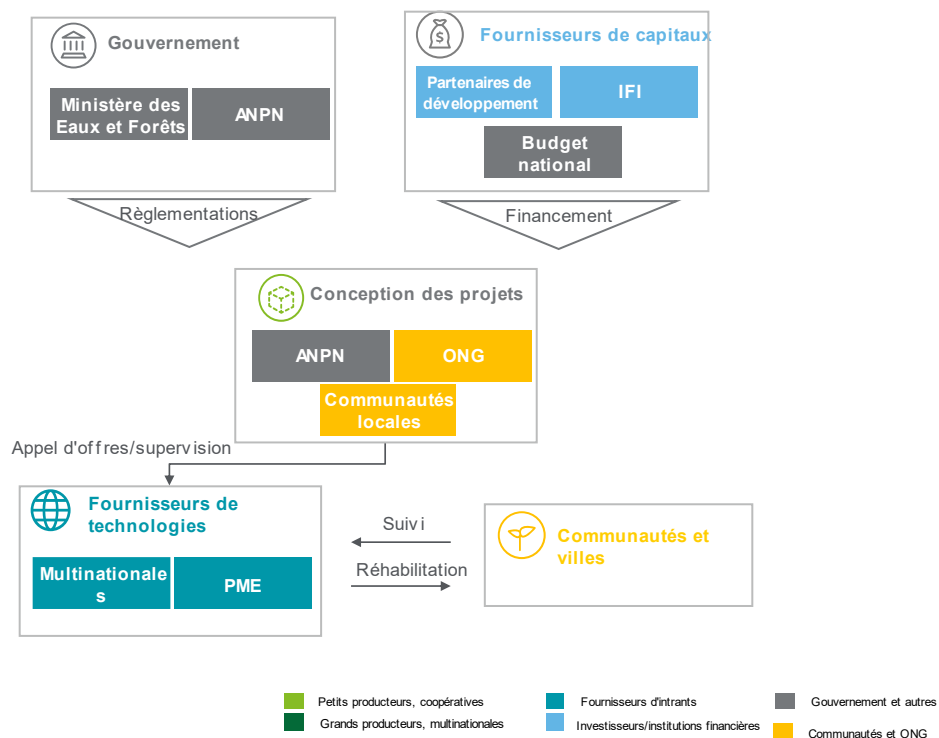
Gouvernement

Ministère des Eaux et Forêts

ANPN

Fournisseurs de capitaux

Partenaires de développement

IFI

Budget national

Règlementations

Financement

Conception des projets

ANPN

ONG

Communautés locales

Appel d'offres/supervision

Fournisseurs de technologies

Multinationale s

PME

Suivi

Réhabilitation

Communautés et villes

Petits producteurs, coopératives

Grands producteurs, multinationales

Fournisseurs d'intrants

Investisseurs/institutions financières

Gouvernement et autres

Communautés et ONG